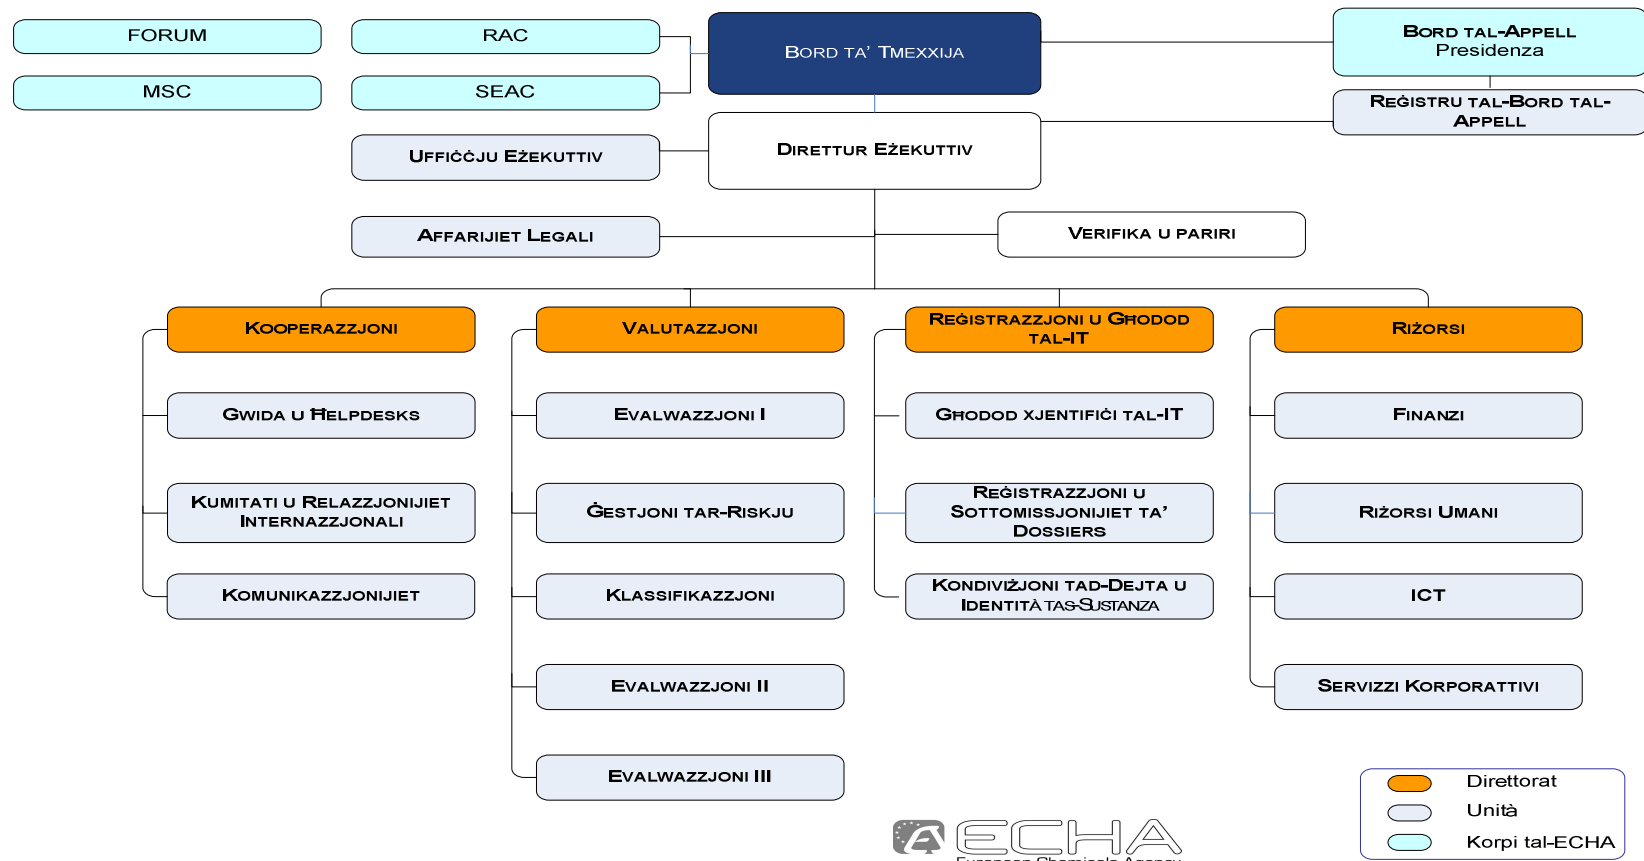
FORUM

MSC

RAC

SEAC

Bord ta' Tmexxija

Bord tal-Appell
Presidenza

Reġistru tal-Bord tal-Appell

Uffiċċju Eżekuttiv

Direttur Eżekuttiv

Affarijiet Legali

Verifika u pariri

Kooperazzjoni

Gwida u Ħelpdesks

Kumitati u Relazzjonijiet Internazzjonali

Komunikazzjonijiet

Valutazzjoni

Evalwazzjoni I

Ġestjoni tar-Riskju

Klassifikazzjoni

Evalwazzjoni II

Evalwazzjoni III

Reġistrazzjoni u Għodod tal-IT

Għodod xjentifiċi tal-IT

Reġistrazzjoni u Sottomissjonijiet ta' Dossiers

Kondiviżjoni tad-Dejta u Identità tas-Sustanza

Riżorsi

Finanzi

Riżorsi Umani

ICT

Servizzi Korporattivi

Direttorat
Unità
Korpi tal-ECHA

ECHA
European Chemicals Agency